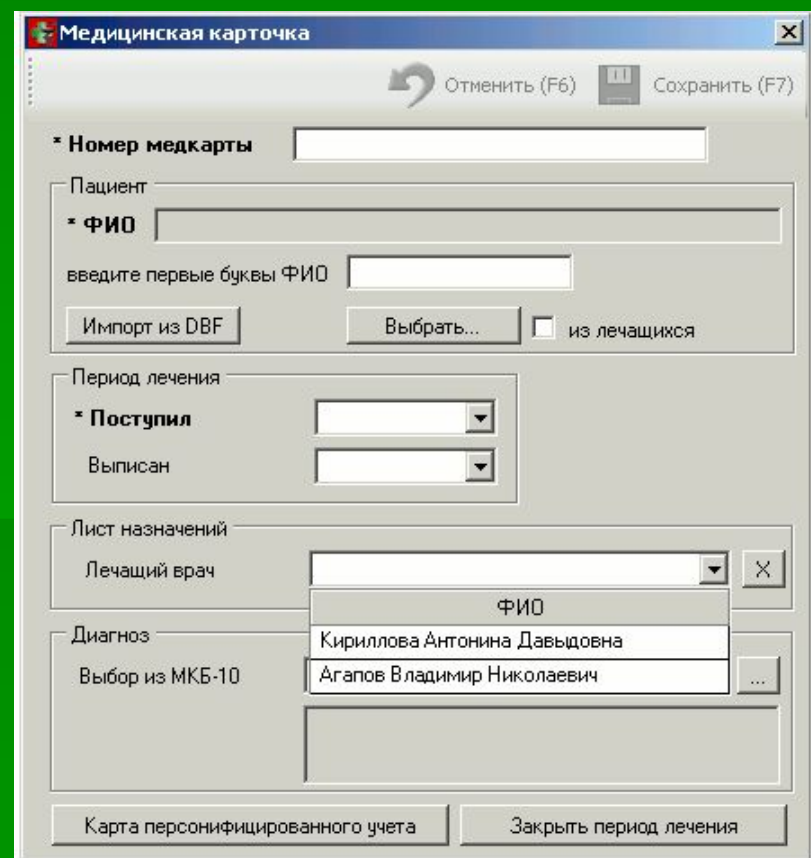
Медицинская карточка

Отменить (F6)

Сохранить (F7)

* Номер медкарты

Пациент

* ФИО

введите первые буквы ФИО

Импорт из DBF

Выбрать...

из лечащихся

Период лечения

* Поступил

Выписан

Лист назначений

Лечащий врач

X

ФИО

Кириллова Антонина Давыдовна

Агапов Владимир Николаевич

Диагноз

Выбор из МКБ-10

...

Карта персонифицированного учета

Закрыть период лечения